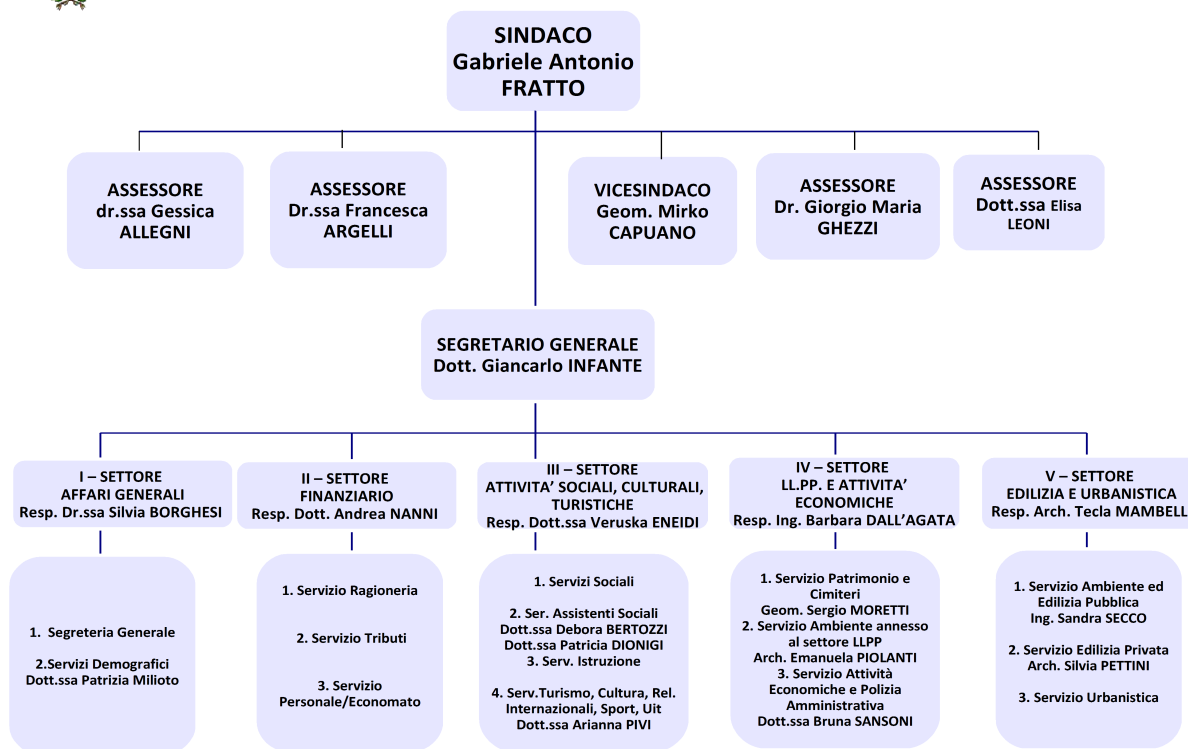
SINDACO
Gabriele Antonio
FRATTO

ASSESSORE
dr.ssa Gessica
ALLEGNI

ASSESSORE
Dr.ssa Francesca
ARGELLI

VICESINDACO
Geom. Mirko
CAPUANO

ASSESSORE
Dr. Giorgio Maria
GHEZZI

ASSESSORE
Dott.ssa Elisa
LEONI

SEGRETARIO GENERALE
Dott. Giancarlo INFANTE

I – SETTORE
AFFARI GENERALI
Resp. Dr.ssa Silvia BORGHESI

1. Segreteria Generale

2.Servizi Demografici
Dott.ssa Patrizia Milioto

II – SETTORE
FINANZIARIO
Resp. Dott. Andrea NANNI

1. Servizio Ragioneria

2. Servizio Tributi

3. Servizio
Personale/Economato

III – SETTORE
ATTIVITA' SOCIALI, CULTURALI, TURISTICHE
Resp. Dott.ssa Veruska ENEIDI

1. Servizi Sociali

2. Ser. Assistenti Sociali
Dott.ssa Debora BERTOZZI
Dott.ssa Patricia DIONIGI
3. Serv. Istruzione

4. Serv.Turismo, Cultura, Rel. Internazionali, Sport, Uit
Dott.ssa Arianna PIVI

IV – SETTORE
LL.PP. E ATTIVITA' ECONOMICHE
Resp. Ing. Barbara DALL'AGATA

1. Servizio Patrimonio e Cimiteri
Geom. Sergio MORETTI
2. Servizio Ambiente annesso al settore LLPP
Arch. Emanuela PIOLANTI
3. Servizio Attività Economiche e Polizia Amministrativa
Dott.ssa Bruna SANSONI

V – SETTORE
EDILIZIA E URBANISTICA
Resp. Arch. Tecla MAMBELL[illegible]

1. Servizio Ambiente ed Edilizia Pubblica
Ing. Sandra SECCO

2. Servizio Edilizia Privata
Arch. Silvia PETTINI

3. Servizio Urbanistica